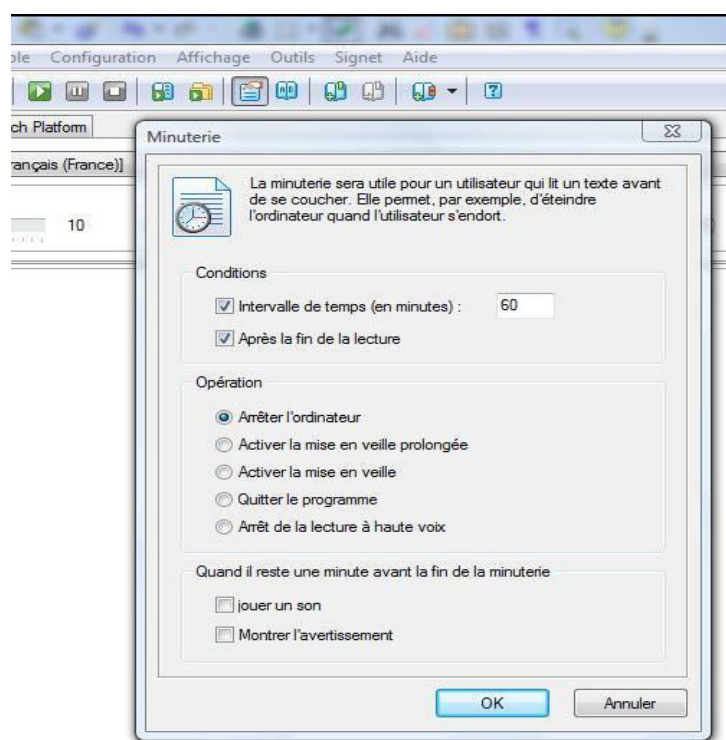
ole Configuration Affichage Outils Signet Aide

ch Platform

rançais (France)]

10

Minuterie

La minuterie sera utile pour un utilisateur qui lit un texte avant de se coucher. Elle permet, par exemple, d'éteindre l'ordinateur quand l'utilisateur s'endort.

Conditions

Intervalle de temps (en minutes) : 60

Après la fin de la lecture

Opération

Arrêter l'ordinateur

Activer la mise en veille prolongée

Activer la mise en veille

Quitter le programme

Arrêt de la lecture à haute voix

Quand il reste une minute avant la fin de la minuterie

jouer un son

Montrer l'avertissement

OK

Annuler